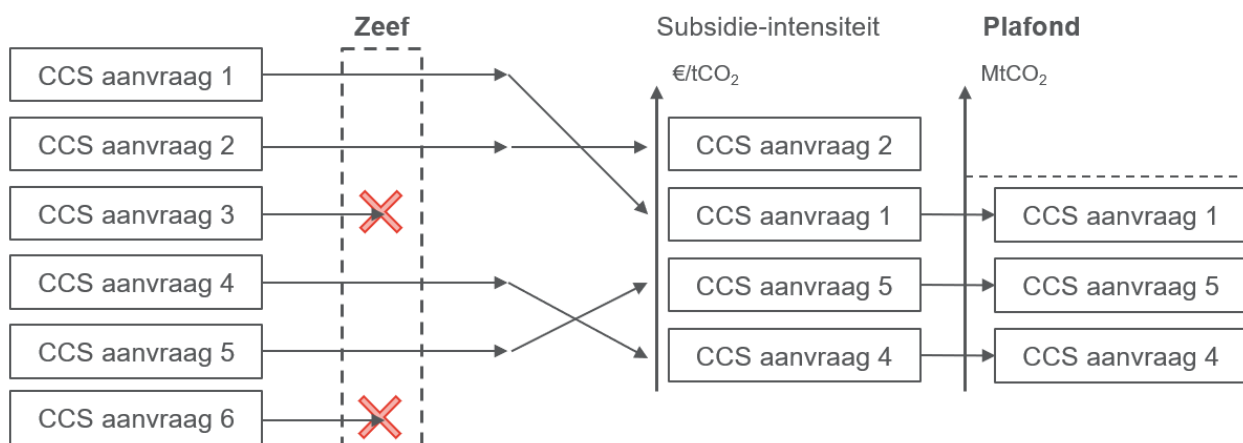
Zeef

Subsidie-intensiteit

Plafond

CCS aanvraag 1

CCS aanvraag 2

CCS aanvraag 3

CCS aanvraag 4

CCS aanvraag 5

CCS aanvraag 6

€/t$CO_2$

CCS aanvraag 2

CCS aanvraag 1

CCS aanvraag 5

CCS aanvraag 4

Mt$CO_2$

CCS aanvraag 1

CCS aanvraag 5

CCS aanvraag 4